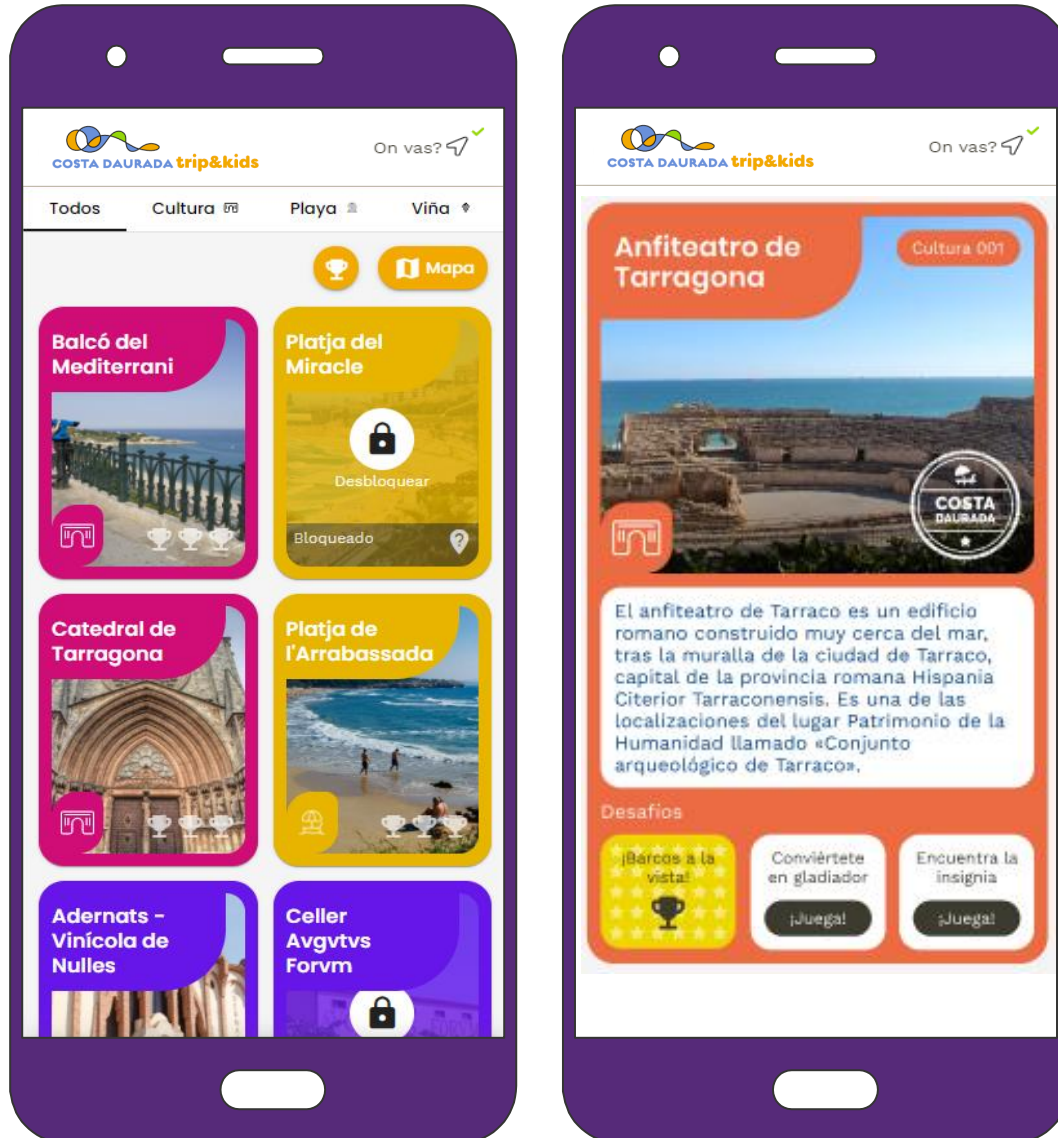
COSTA DAURADA trip&kids

On vas?

Todos Cultura Playa Viña

Mapa

Balcó del Mediterrani

Platja del Miracle

Desbloquear

Bloqueado

Catedral de Tarragona

Platja de l'Arrabassada

Adernats - Vinícola de Nulles

Celler Avgvtvs Forvm

COSTA DAURADA trip&kids

On vas?

Anfiteatro de Tarragona

Cultura 001

COSTA DAURADA

El anfiteatro de Tarraco es un edificio romano construido muy cerca del mar, tras la muralla de la ciudad de Tarraco, capital de la provincia romana Hispania Citerior Tarraconensis. Es una de las localizaciones del lugar Patrimonio de la Humanidad llamado «Conjunto arqueológico de Tarraco».

Desafíos

¡Barcos a la vista!

Conviértete en gladiador

¡Juega!

Encuentra la insignia

¡Juega!